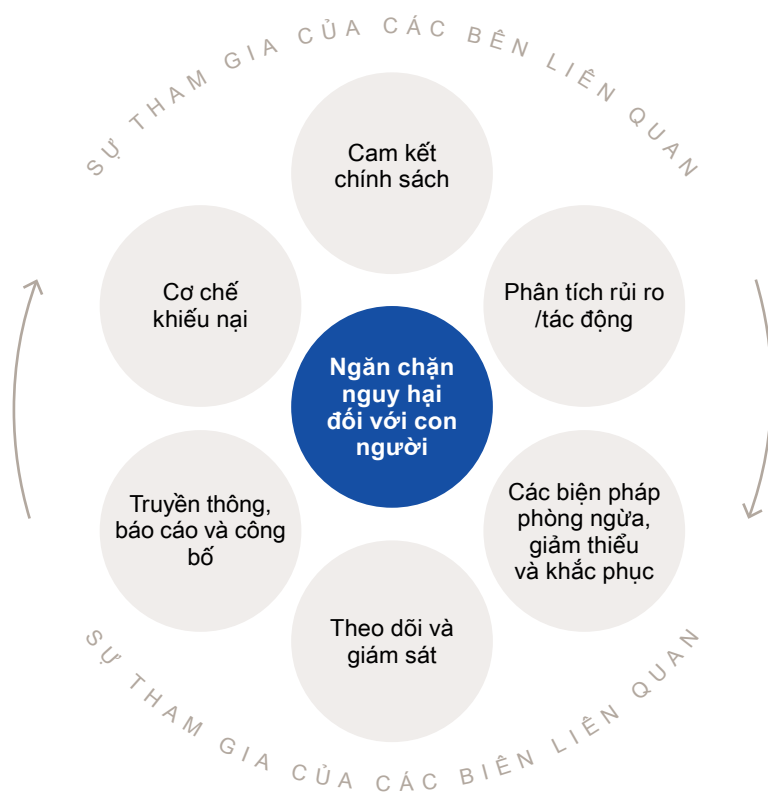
SỰ THAM GIA CỦA CÁC BÊN LIÊN QUAN

Cam kết chính sách

Cơ chế khiếu nại

Phân tích rủi ro /tác động

Ngăn chặn nguy hại đối với con người

Truyền thông, báo cáo và công bố

Các biện pháp phòng ngừa, giảm thiểu và khắc phục

Theo dõi và giám sát

SỰ THAM GIA CỦA CÁC BIÊN LIÊN QUAN